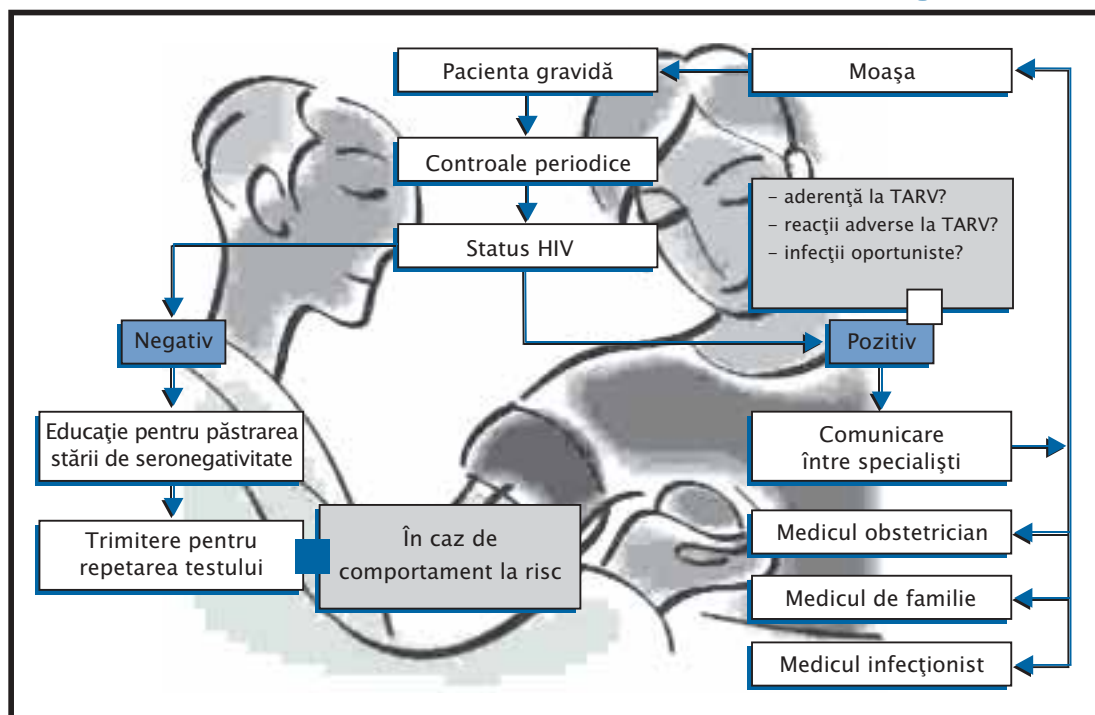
Pacienta gravidă

Moaşa

Controale periodice

- aderenţă la TARV?
- reacţii adverse la TARV?
- infecţii oportuniste?

Status HIV

Negativ

Pozitiv

Educaţie pentru păstrarea stării de seronegativitate

Comunicare între specialişti

Trimitere pentru repetarea testului

În caz de comportament la risc

Medicul obstetrician

Medicul de familie

Medicul infecţionist